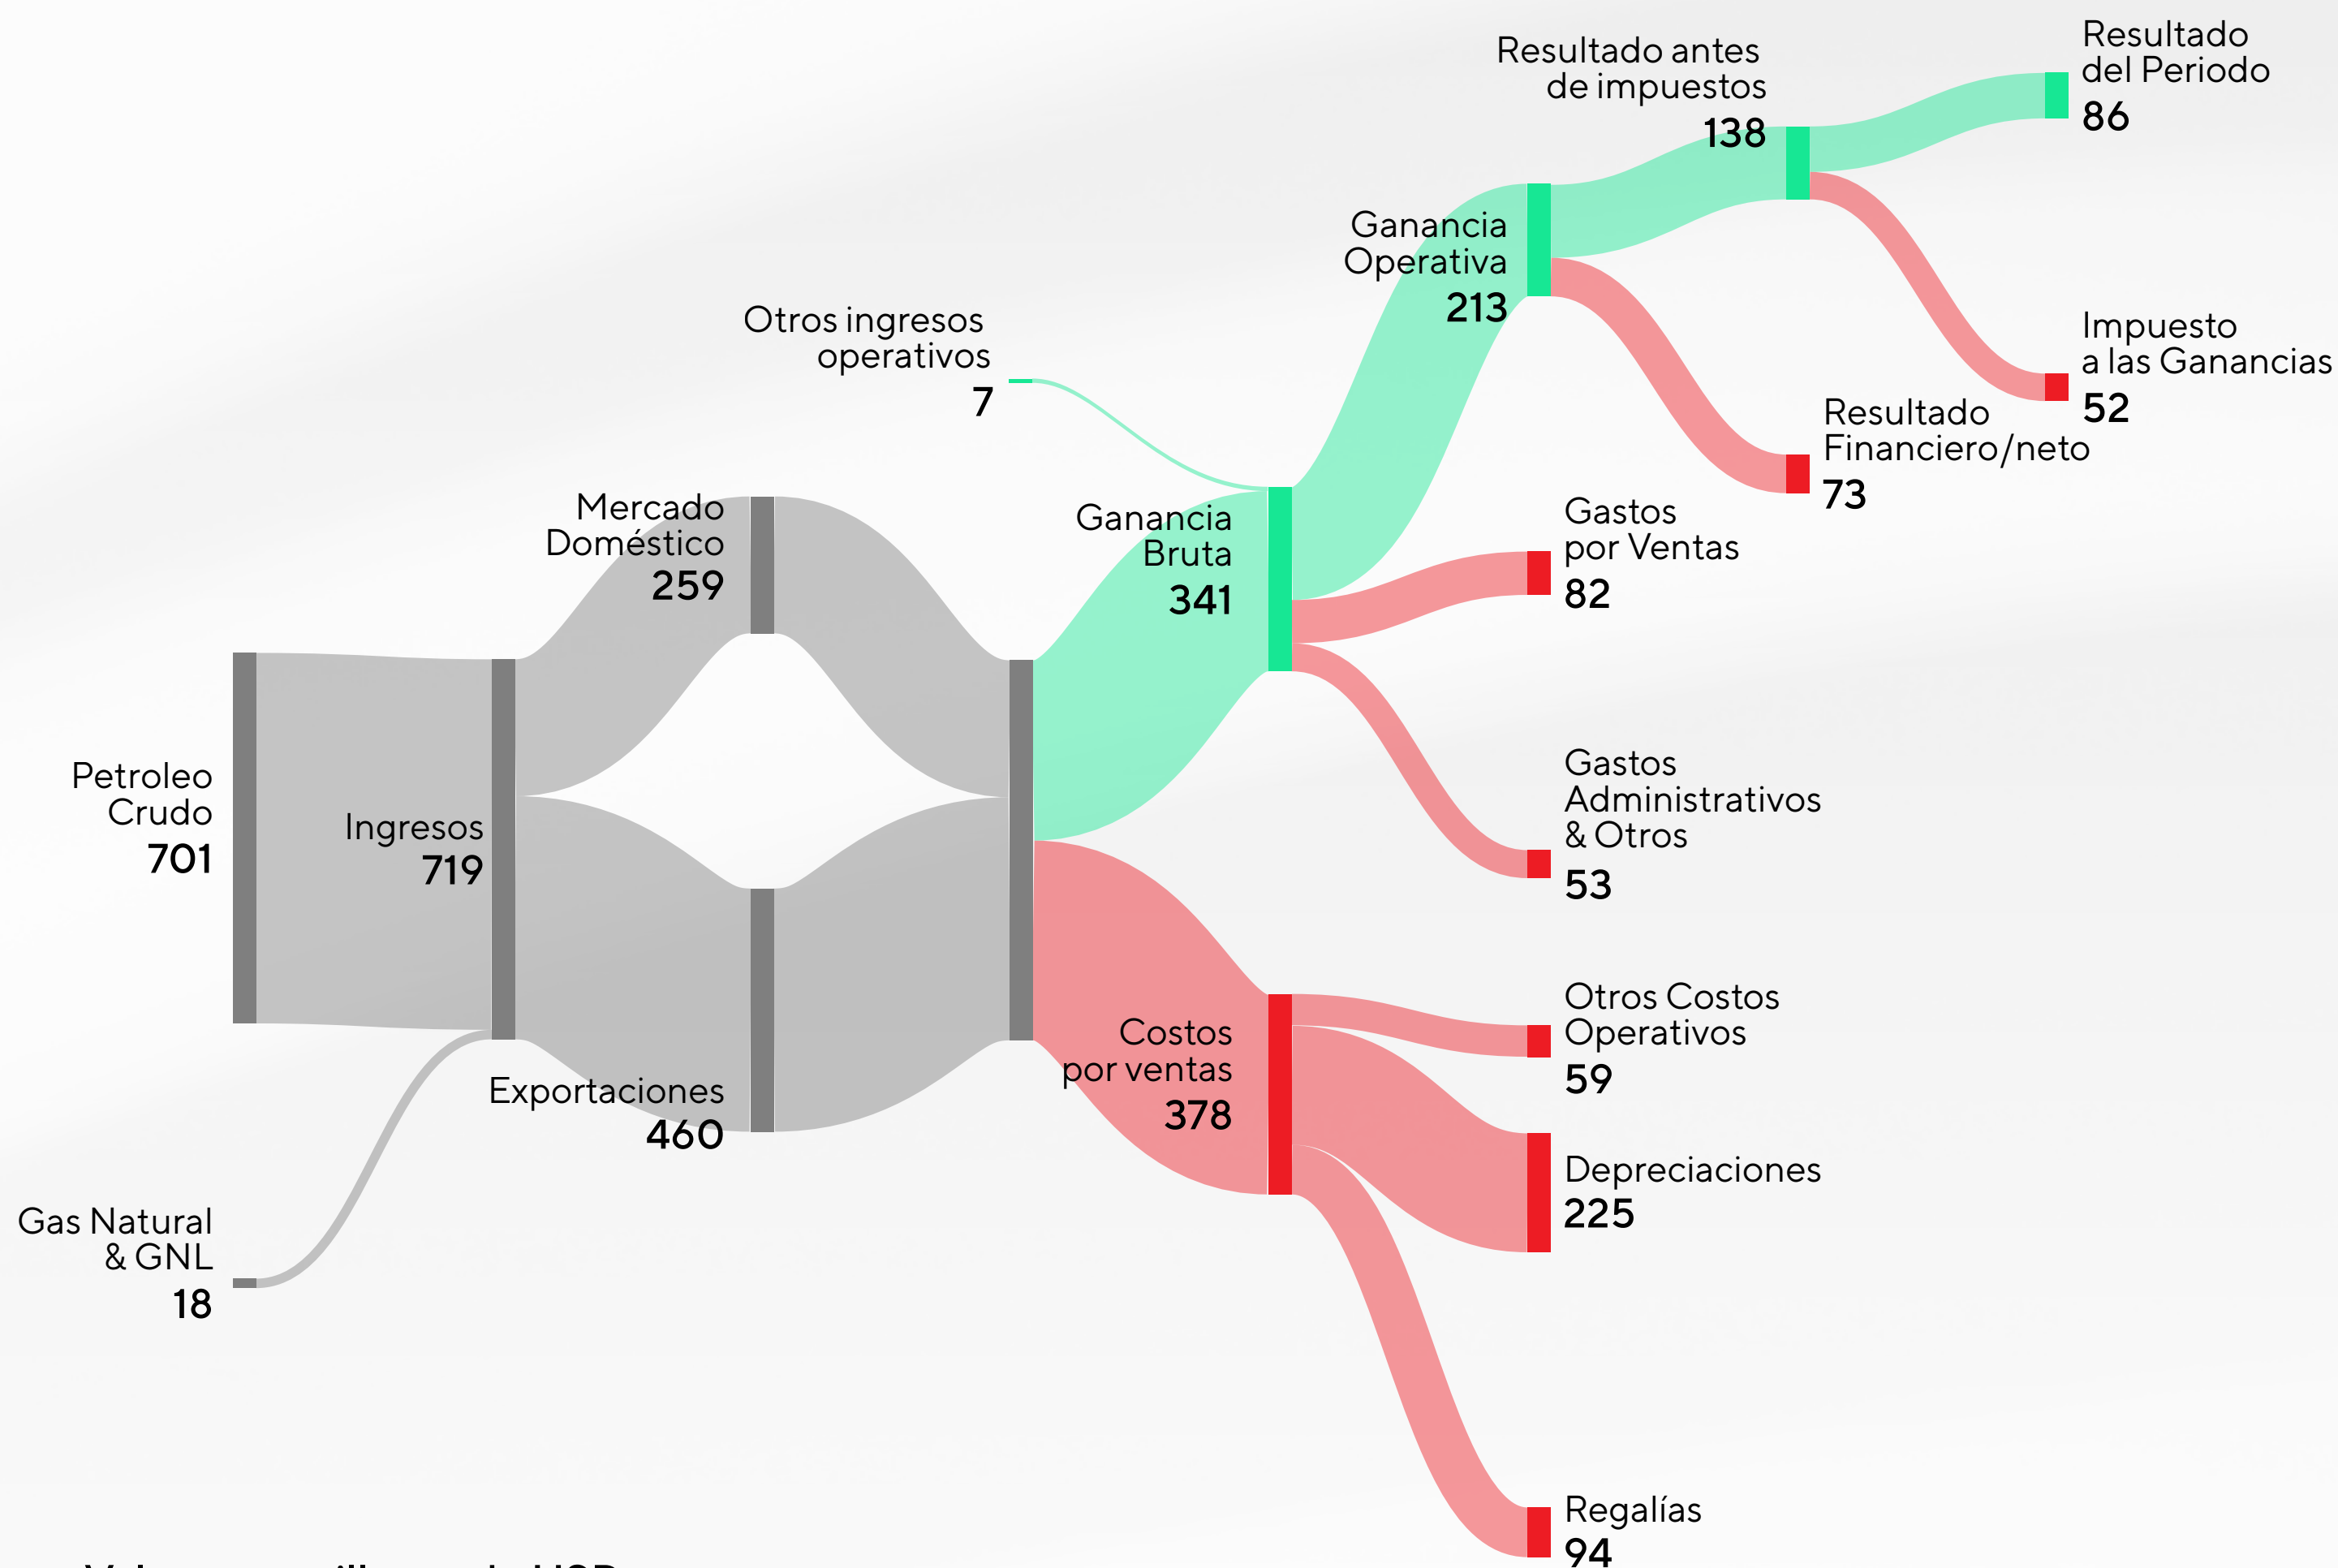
Resultado antes de impuestos
138

Resultado del Periodo
86

Ganancia Operativa
213

Impuesto a las Ganancias
52

Otros ingresos operativos
7

Resultado Financiero/neto
73

Ganancia Bruta
341

Gastos por Ventas
82

Mercado Doméstico
259

Gastos Administrativos & Otros
53

Petroleo Crudo
701

Ingresos
719

Otros Costos Operativos
59

Costos por ventas
378

Exportaciones
460

Depreciaciones
225

Gas Natural & GNL
18

Regalías
94

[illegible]